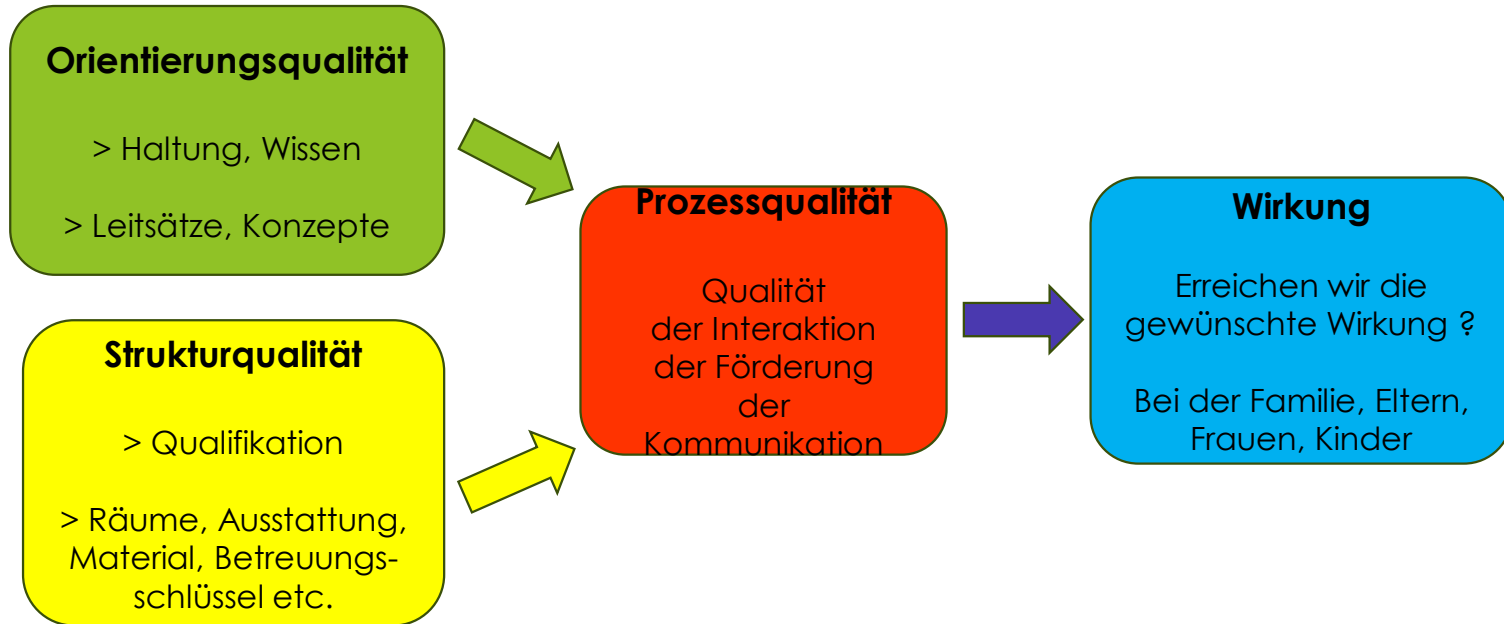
Orientierungsqualität

> Haltung, Wissen

> Leitsätze, Konzepte

Strukturqualität

> Qualifikation

> Räume, Ausstattung, Material, Betreuungsschlüssel etc.

Prozessqualität

Qualität der Interaktion der Förderung der Kommunikation

Wirkung

Erreichen wir die gewünschte Wirkung ?

Bei der Familie, Eltern, Frauen, Kinder